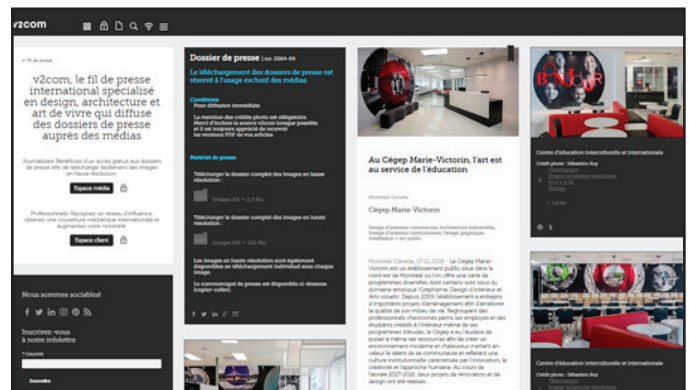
v2com

< Fil de presse

v2com, le fil de presse international spécialisé en design, architecture et art de vivre qui diffuse des dossiers de presse auprès des médias

Journalistes! Bénéficiez d'un accès gratuit aux dossiers de presse afin de télécharger facilement des images en haute résolution.

Espace média

Professionnels! Rejoignez un réseau d'influence, obtenez une couverture médiatique internationale et augmentez votre notoriété.

Espace client

Nous sommes sociables!

Inscrivez-vous à notre infolettre

* Courriel

Soumettre

Dossier de presse | no: 3064-04

Le téléchargement des dossiers de presse est réservé à l'usage exclusif des médias

Conditions
Pour diffusion immédiate

La mention des crédits photo est obligatoire. Merci d'inclure la source v2com lorsque possible et il est toujours apprécié de recevoir les versions PDF de vos articles.

Matériel de presse

Télécharger le dossier complet des images en haute résolution :

Images HR ~ 2,5 Mo

Télécharger le dossier complet des images en basse résolution :

Images LR ~ 165 Mo

Les images en haute résolution sont également disponibles en téléchargement individuel sous chaque image.

Le communiqué de presse est disponible ci-dessous (copier-coller).

Au Cégep Marie-Victorin, l'art est au service de l'éducation

Montréal, Canada

Cégep Marie-Victorin

Design d'intérieur commercial, Architecture industrielle, Design d'intérieur institutionnel, Design graphique, Installation + Art public

Montréal, Canada, 17-02-2016 — Le Cégep Marie-Victorin est un établissement public situé dans le nord-est de Montréal où l'on offre une carte de programmes diversifiés dont certains sont issus du domaine artistique (Graphisme, Design d'intérieur et Arts visuels). Depuis 2009 l'établissement a entrepris d'importants projets d'aménagement afin d'améliorer la qualité de son milieu de vie. Regroupant des professionnels chevronnés parmi ses employés et des étudiants créatifs à l'intérieur même de ses programmes d'études, le Cégep a eu l'audace de puiser à même ses ressources afin de créer un environnement moderne et chaleureux mettant en valeur le talent de sa communauté et reflétant une culture institutionnelle caractérisée par l'innovation, la créativité et l'approche humaine. Au cours de l'année 2017-2018, deux projets de rénovation et de design ont été réalisés.

BONJOUR

Centre d'éducation interculturelle et internationale

Crédit photo : Sébastien Roy

Télécharger
Image moyenne résolution
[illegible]

Centre d'éducation interculturelle et internationale

Crédit photo : Sébastien Roy

Télécharger
Image moyenne résolution